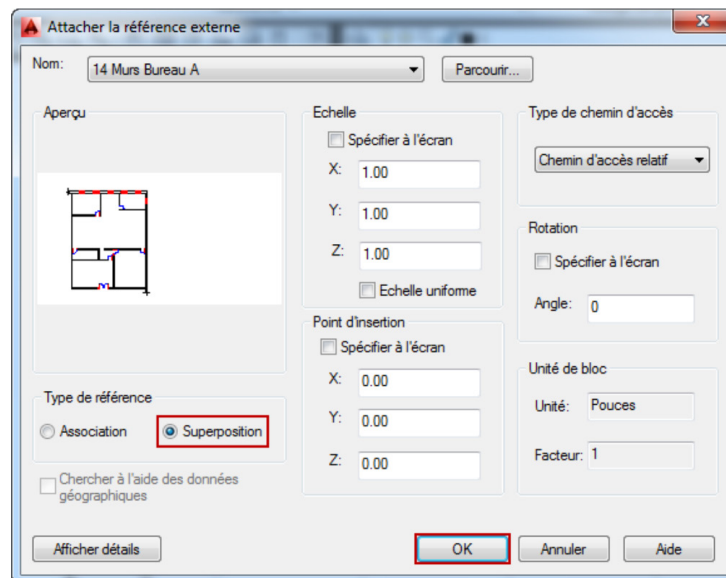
Attacher la référence externe

Nom: 14 Murs Bureau A

Parcourir...

Aperçu

Type de référence

Association

Superposition

Chercher à l'aide des données géographiques

Echelle

Spécifier à l'écran

X: 1.00

Y: 1.00

Z: 1.00

Echelle uniforme

Point d'insertion

Spécifier à l'écran

X: 0.00

Y: 0.00

Z: 0.00

Type de chemin d'accès

Chemin d'accès relatif

Rotation

Spécifier à l'écran

Angle: 0

Unité de bloc

Unité: Pouces

Facteur: 1

Afficher détails

OK

Annuler

Aide